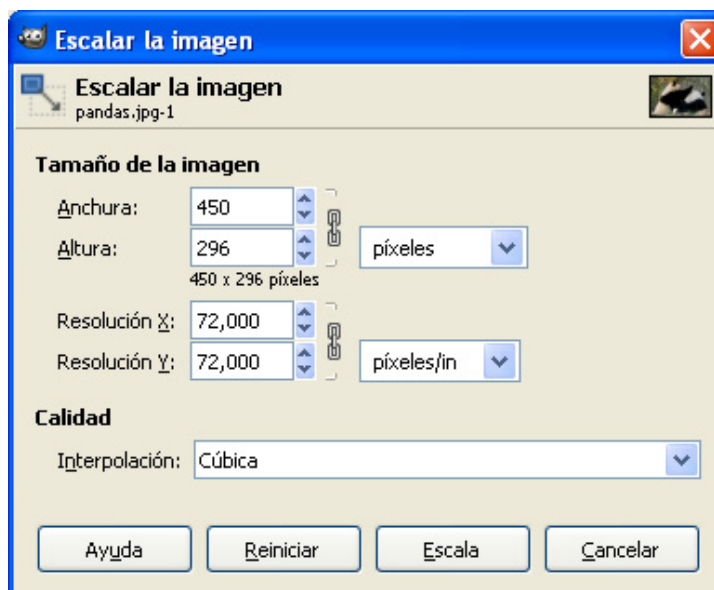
Escalar la imagen

Escalar la imagen
pandas.jpg-1

Tamaño de la imagen

Anchura: 450

Altura: 296

píxeles

450 x 296 píxeles

Resolución X: 72,000

Resolución Y: 72,000

píxeles/in

Calidad

Interpolación: Cúbica

Ayuda

Reiniciar

Escala

Cancelar